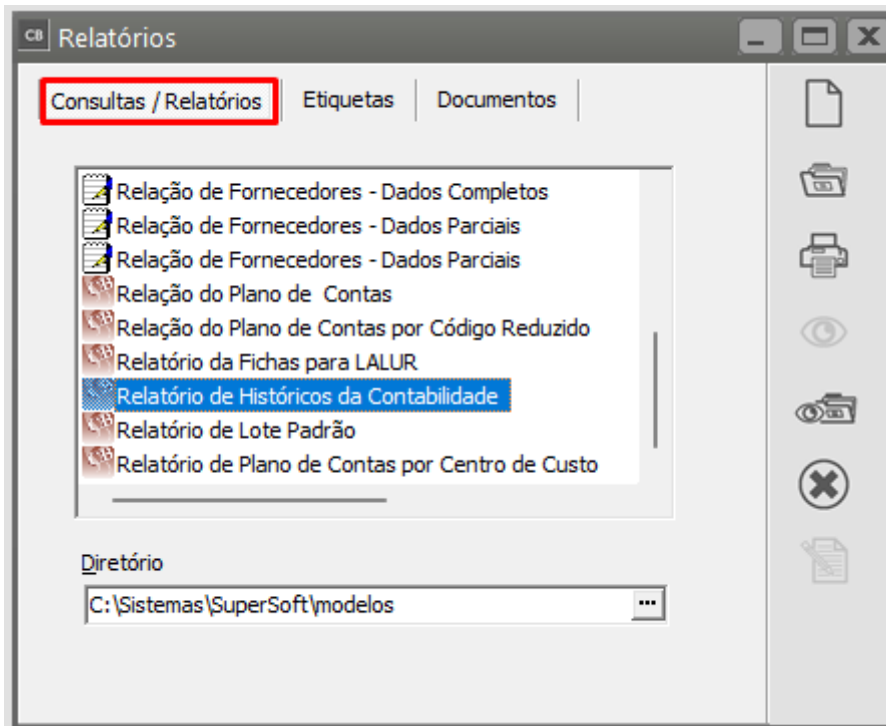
CB Relatórios

Consultas / Relatórios | Etiquetas | Documentos

Relação de Fornecedores - Dados Completos
Relação de Fornecedores - Dados Parciais
Relação de Fornecedores - Dados Parciais
Relação do Plano de Contas
Relação do Plano de Contas por Código Reduzido
Relatório da Fichas para LALUR
Relatório de Históricos da Contabilidade
Relatório de Lote Padrão
Relatório de Plano de Contas por Centro de Custo

Diretório
C:\Sistemas\SuperSoft\modelos